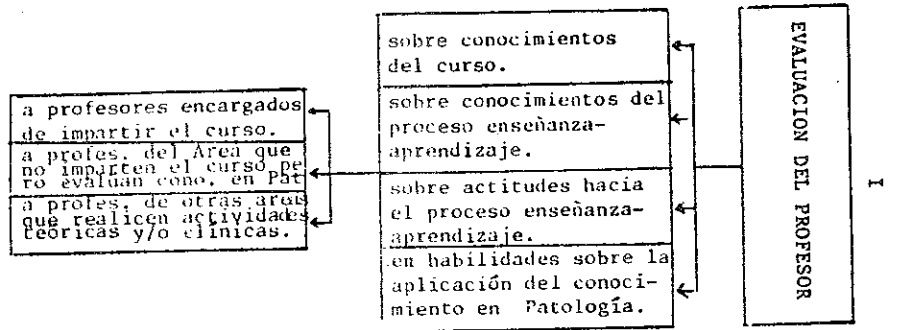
EVALUACION DEL PROFESOR

I

sobre conocimientos del curso.

sobre conocimientos del proceso enseñanza-aprendizaje.

sobre actitudes hacia el proceso enseñanza-aprendizaje.

en habilidades sobre la aplicación del conocimiento en Patología.

a profesores encargados de impartir el curso.

a profes. del Area que no imparten el curso pero evaluan como, en Pat

a profes. de otras areas que realicen actividades teoricas y/o clinicas.